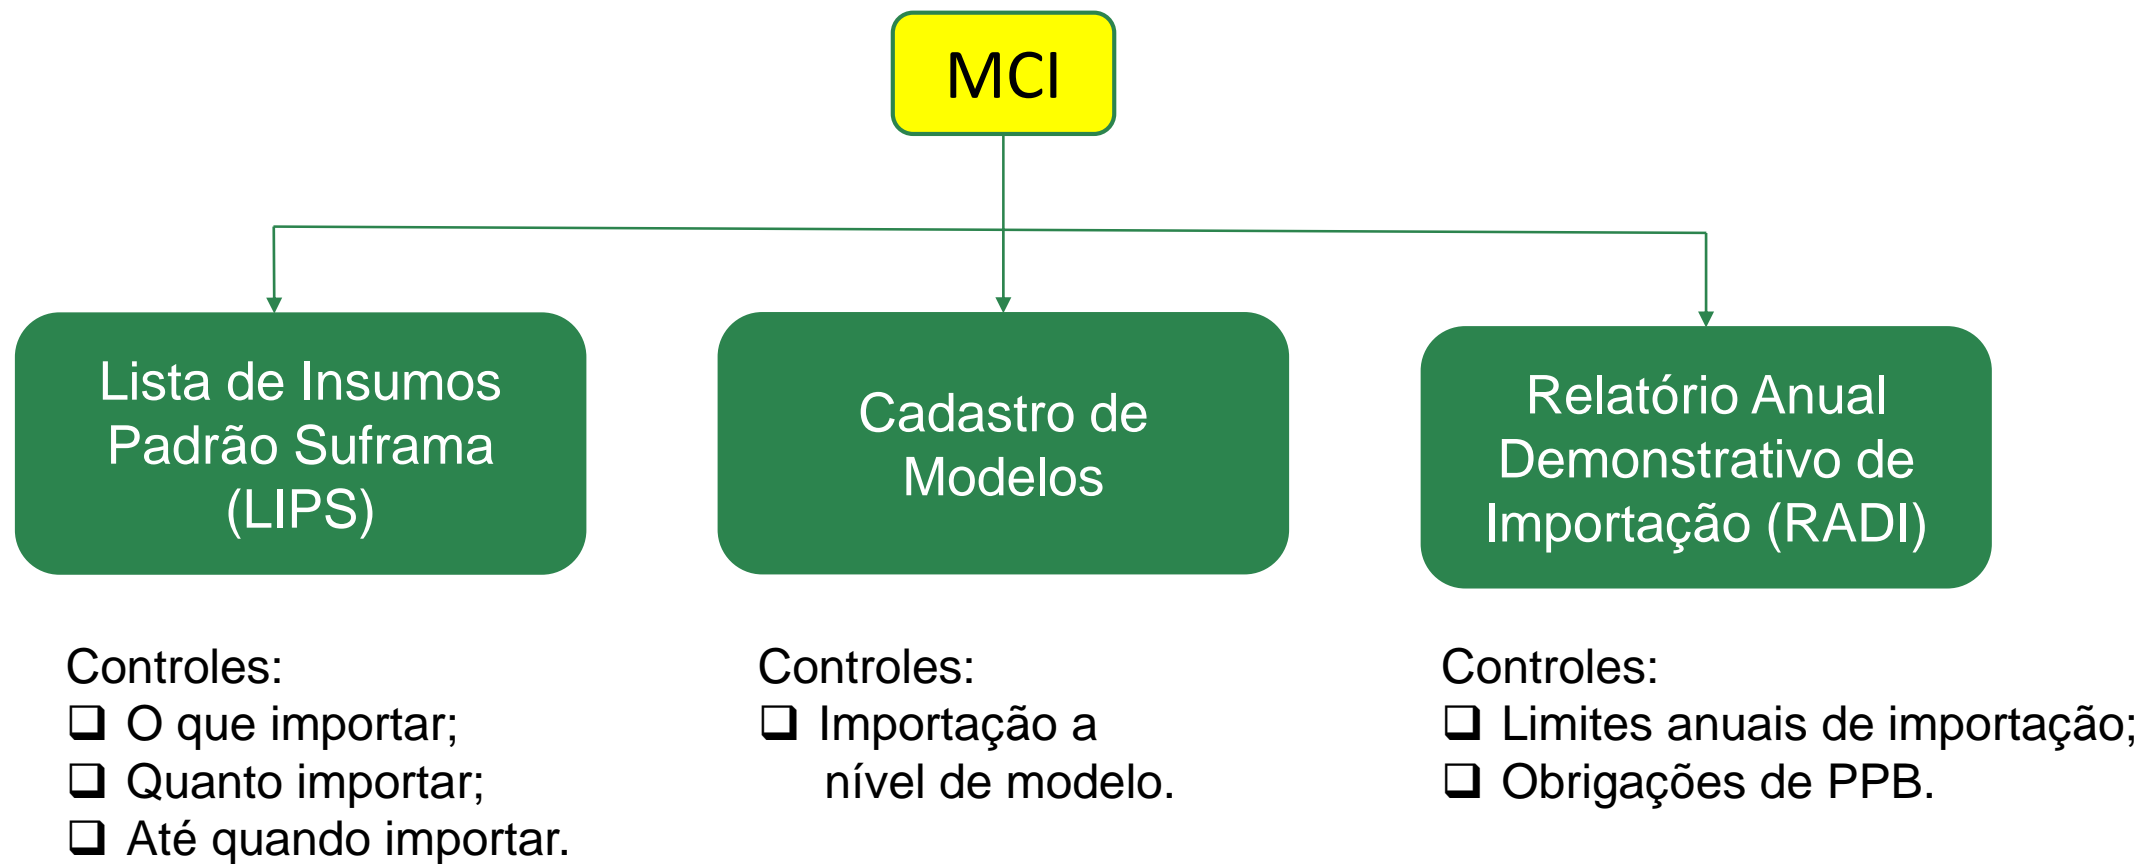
MCI

Lista de Insumos Padrão Suframa (LIPS)

Cadastro de Modelos

Relatório Anual Demonstrativo de Importação (RADI)

Controles:
❑ O que importar;
❑ Quanto importar;
❑ Até quando importar.

Controles:
❑ Importação a nível de modelo.

Controles:
❑ Limites anuais de importação;
❑ Obrigações de PPB.